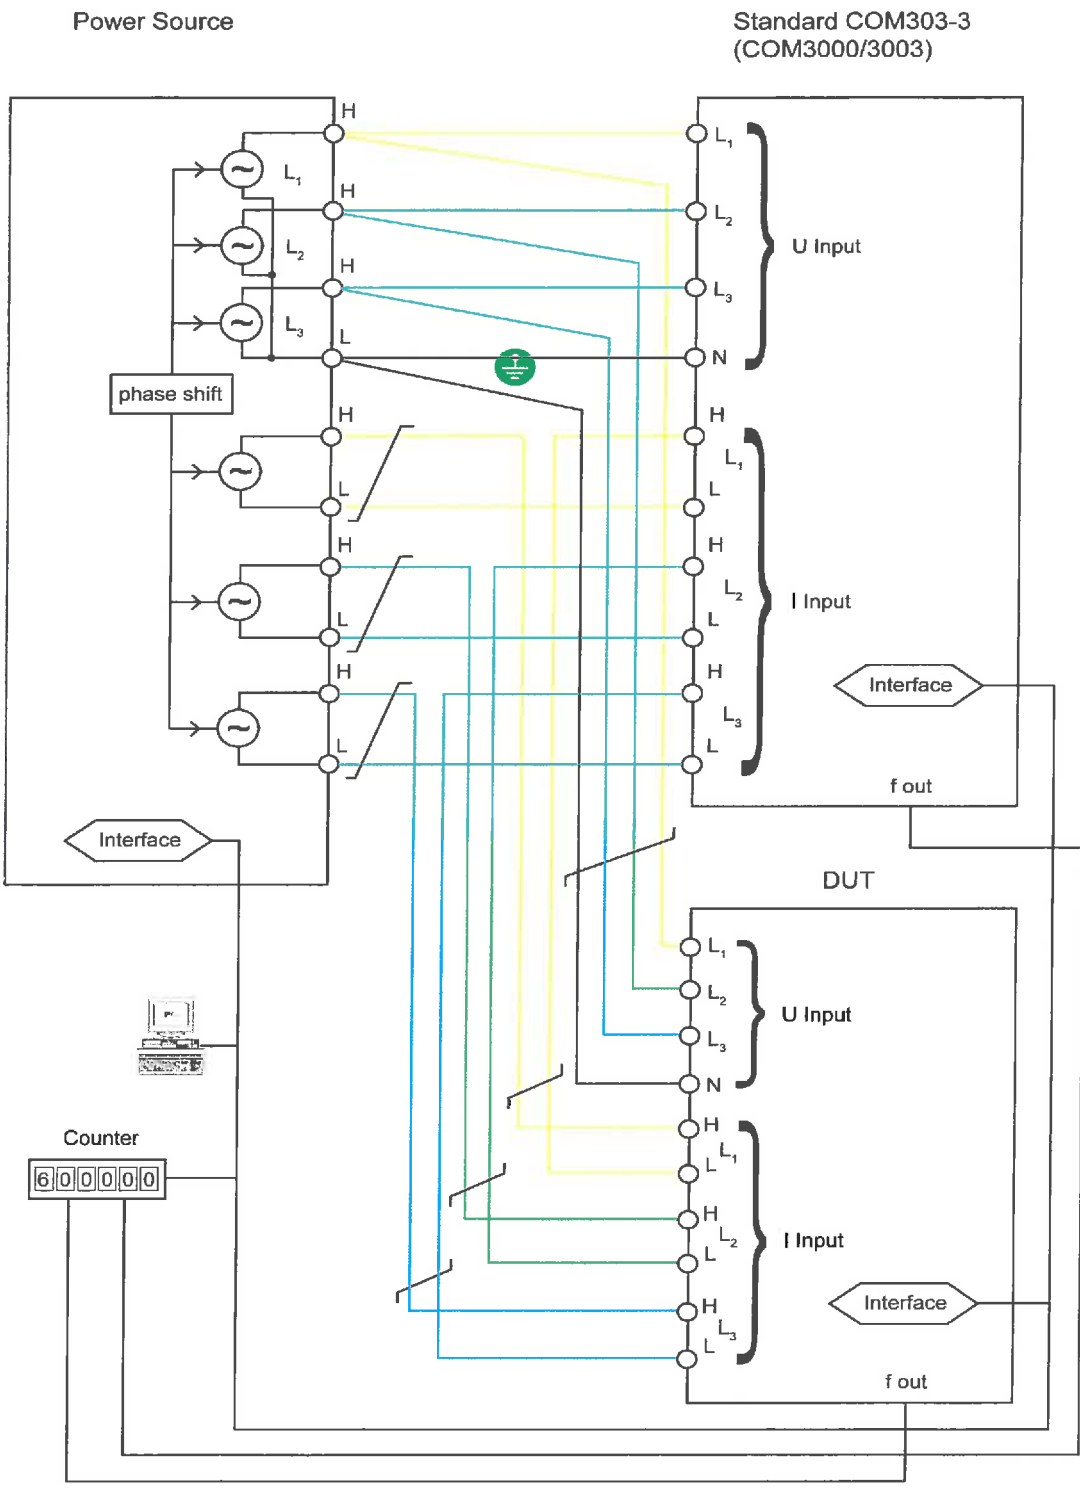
Power Source

Standard COM303-3
(COM3000/3003)

H
$L_1$
H
$L_2$
H
$L_3$
L
phase shift
H
L
H
L
H
L
Interface

$L_1$
$L_2$
$L_3$
N
U Input
H
$L_1$
L
H
$L_2$
L
H
$L_3$
L
I Input
Interface
f out

DUT
$L_1$
$L_2$
$L_3$
N
U Input
H
$L_1$
L
H
$L_2$
L
H
$L_3$
L
I Input
Interface
f out

Counter
600000